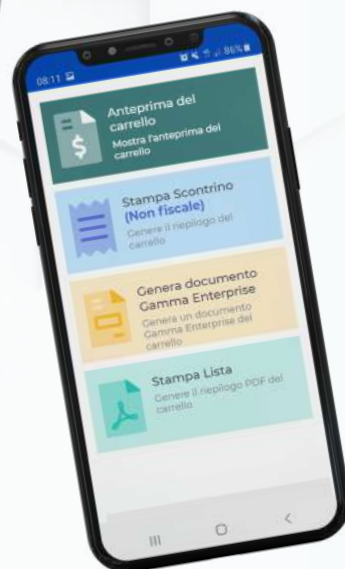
08:11

86%

Anteprima del carrello

Mostra l'anteprima del carrello

Stampa Scontrino
(Non fiscale)

Genera il riepilogo del carrello

Genera documento Gamma Enterprise

Genera un documento Gamma Enterprise del carrello

Stampa Lista

Genera il riepilogo PDF del carrello